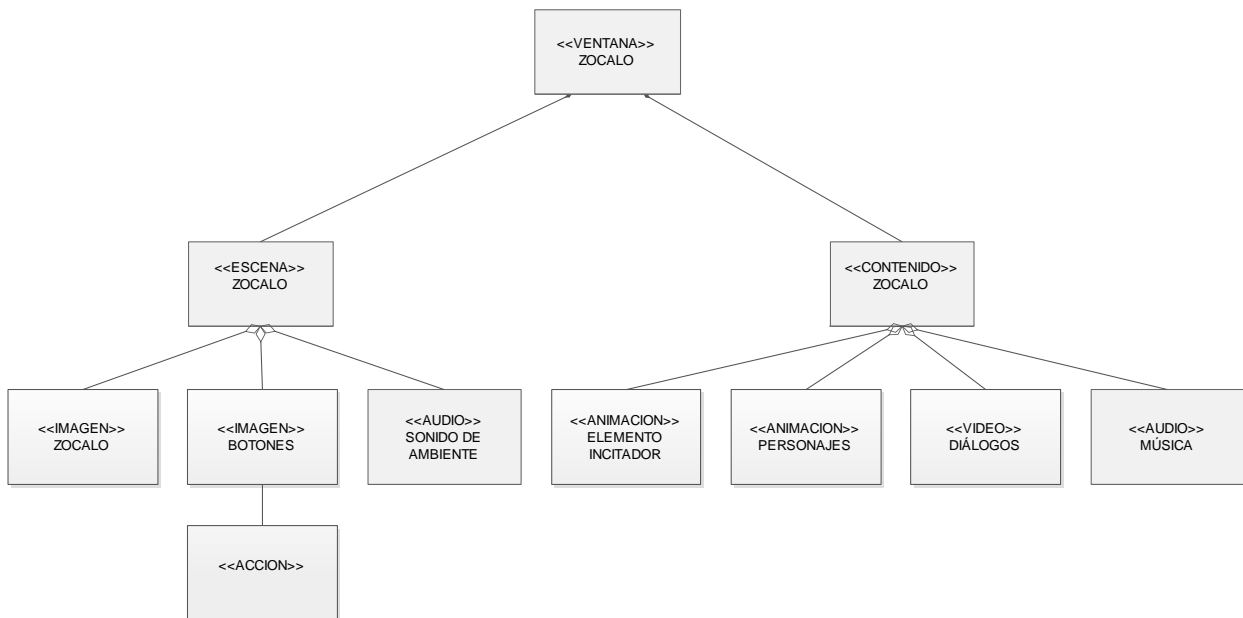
<<VENTANA>>
ZOCALO

<<ESCENA>>
ZOCALO

<<CONTENIDO>>
ZOCALO

<<IMAGEN>>
ZOCALO

<<IMAGEN>>
BOTONES

<<AUDIO>>
SONIDO DE
AMBIENTE

<<ANIMACION>>
ELEMENTO
INCITADOR

<<ANIMACION>>
PERSONAJES

<<VIDEO>>
DIÁLOGOS

<<AUDIO>>
MÚSICA

<<ACCION>>